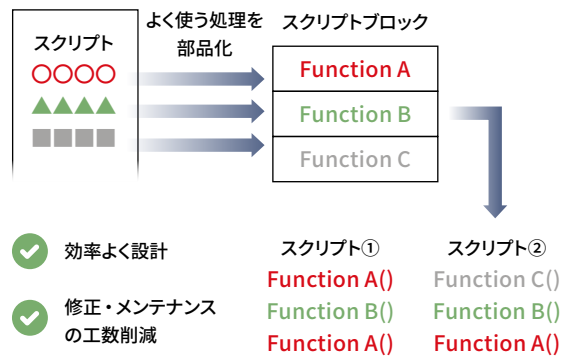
スクリプト

○○○○

よく使う処理を部品化

スクリプトブロック

Function A

Function B

Function C

効率よく設計

修正・メンテナンスの工数削減

スクリプト①

Function A()

Function B()

Function A()

スクリプト②

Function C()

Function B()

Function A()